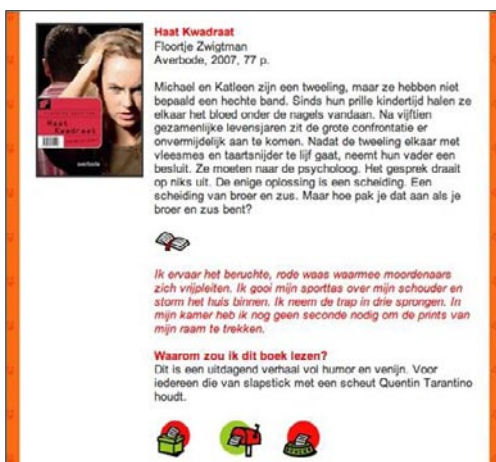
Haat Kwadraat
Floortje Zwigtman
Averbode, 2007, 77 p.

Michael en Katleen zijn een tweeling, maar ze hebben niet bepaald een hechte band. Sinds hun prille kindertijd halen ze elkaar het bloed onder de nagels vandaan. Na vijftien gezamenlijke levensjaren zit de grote confrontatie er onvermijdelijk aan te komen. Nadat de tweeling elkaar met vleesmes en taartsnijder te lijf gaat, neemt hun vader een besluit. Ze moeten naar de psycholoog. Het gesprek draait op niks uit. De enige oplossing is een scheiding. Een scheiding van broer en zus. Maar hoe pak je dat aan als je broer en zus bent?

Ik ervaar het beruchte, rode waas waarmee moordenaars zich vrijpleiten. Ik gooi mijn sporttas over mijn schouder en storm het huis binnen. Ik neem de trap in drie sprongen. In mijn kamer heb ik nog geen seconde nodig om de prints van mijn raam te trekken.

Waarom zou ik dit boek lezen?
Dit is een uitdagend verhaal vol humor en venijn. Voor iedereen die van slapstick met een scheut Quentin Tarantino houdt.